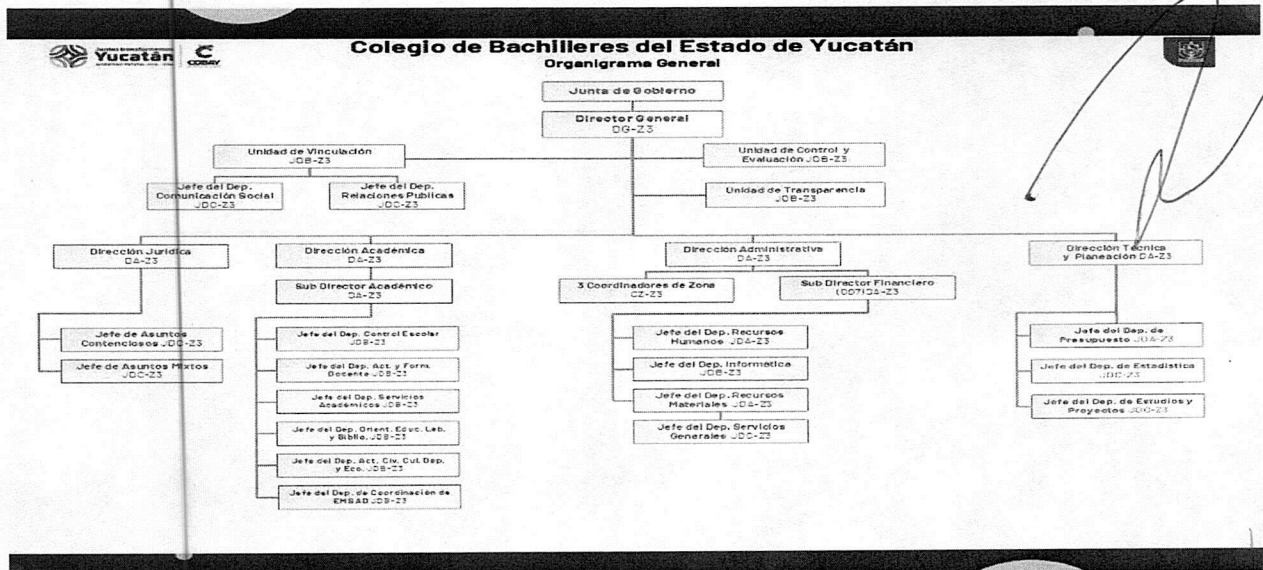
Yucatán

COBAY

Colegio de Bachilleres del Estado de Yucatán
Organigrama General

Junta de Gobierno

Director General
DG-Z3

Unidad de Vinculación
JDB-Z3

Unidad de Control y Evaluación JDB-Z3

Jefe del Dep. Comunicación Social JDC-Z3

Jefe del Dep. Relaciones Publicas JDC-Z3

Unidad de Transparencia JDB-Z3

Dirección Jurídica
DA-Z3

Jefe de Asuntos Contenciosos JDC-Z3

Jefe de Asuntos Mixtos JDC-Z3

Dirección Académica
DA-Z3

Sub Director Académico
DA-Z3

Jefe del Dep. Control Escolar JDB-Z3

Jefe del Dep. Act. y Form. Docente JDB-Z3

Jefe del Dep. Servicios Académicos JDB-Z3

Jefe del Dep. Orient. Educ. Lab. y Biblio. JDB-Z3

Jefe del Dep. Act. Civ. Cul. Dep. y Eco. JDB-Z3

Jefe del Dep. de Coordinación de EMSAD JDB-Z3

Dirección Administrativa
DA-Z3

3 Coordinadores de Zona
CZ-Z3

Sub Director Financiero
(007)DA-Z3

Jefe del Dep. Recursos Humanos JDA-Z3

Jefe del Dep. Informatica JDB-Z3

Jefe del Dep. Recursos Materiales JDA-Z3

Jefe del Dep. Servicios Generales JDC-Z3

Dirección Técnica y Planeación DA-Z3

Jefe del Dep. de Presupuesto JDA-Z3

Jefe del Dep. de Estadística JDC-Z3

Jefe del Dep. de Estudios y Proyectos JDC-Z3